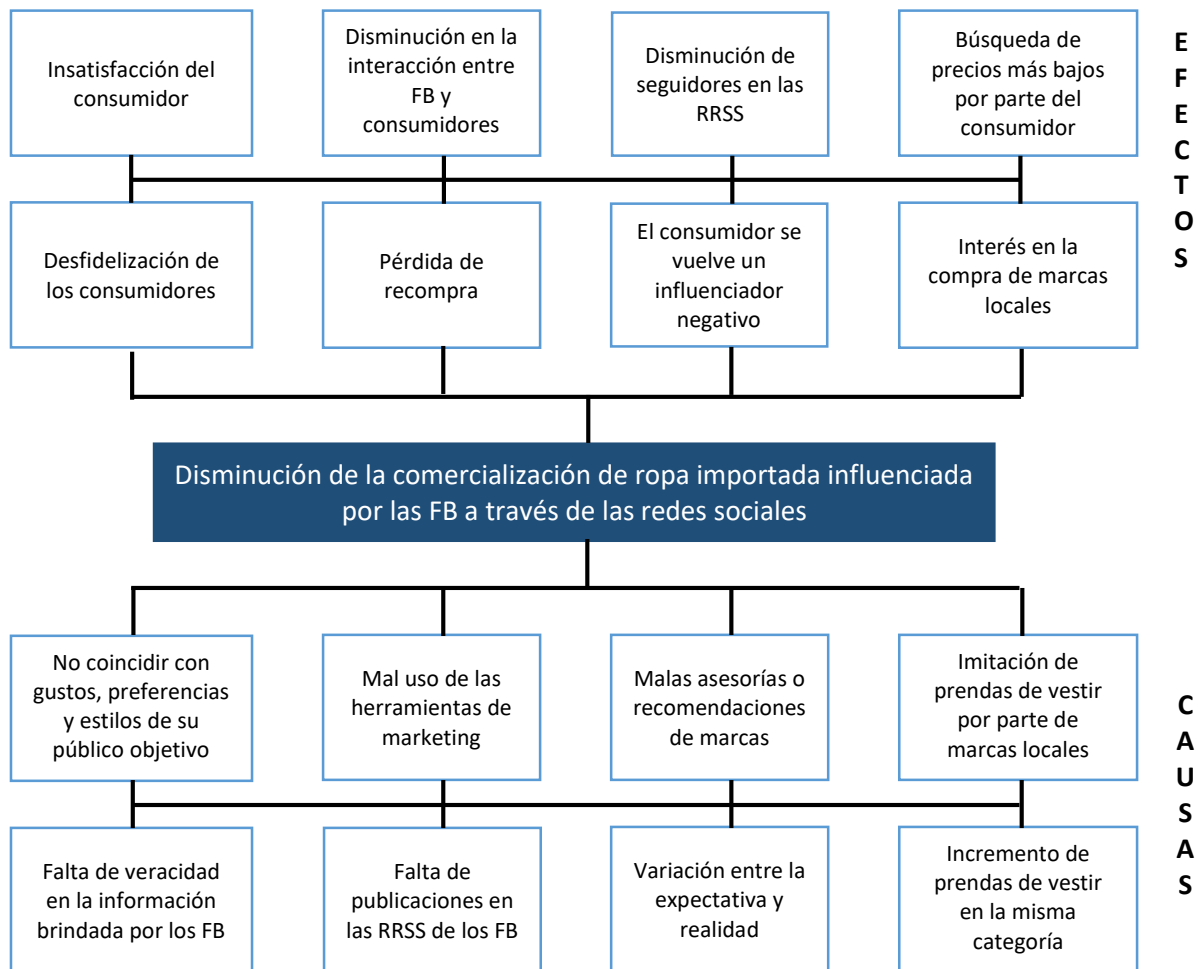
Insatisfacción del consumidor

Disminución en la interacción entre FB y consumidores

Disminución de seguidores en las RRSS

Búsqueda de precios más bajos por parte del consumidor

EFECTOS

Desfidelización de los consumidores

Pérdida de recompra

El consumidor se vuelve un influenciador negativo

Interés en la compra de marcas locales

Disminución de la comercialización de ropa importada influenciada por las FB a través de las redes sociales

No coincidir con gustos, preferencias y estilos de su público objetivo

Mal uso de las herramientas de marketing

Malas asesorías o recomendaciones de marcas

Imitación de prendas de vestir por parte de marcas locales

CAUSAS

Falta de veracidad en la información brindada por los FB

Falta de publicaciones en las RRSS de los FB

Variación entre la expectativa y realidad

Incremento de prendas de vestir en la misma categoría